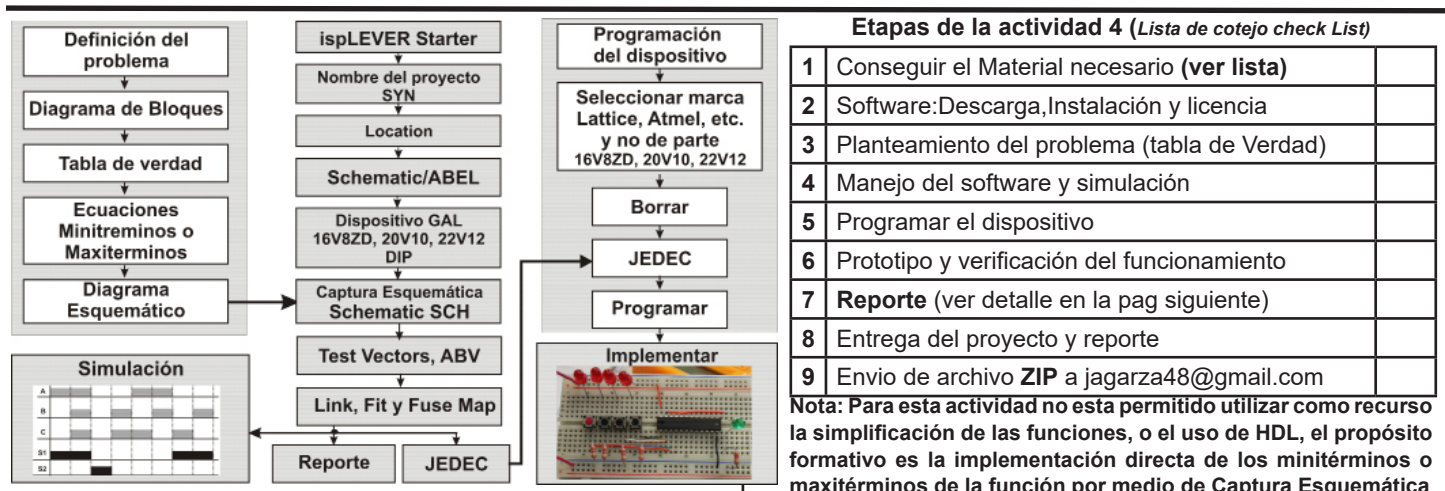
Definición del problema

Diagrama de Bloques

Tabla de verdad

Ecuaciones Minitreminos o Maxiterminos

Diagrama Esquemático

Simulación

A
B
C
S1
S2

ispLEVER Starter

Nombre del proyecto SYN

Location

Schematic/ABEL

Dispositivo GAL 16V8ZD, 20V10, 22V12 DIP

Captura Esquemática Schematic SCH

Test Vectors, ABV

Link, Fit y Fuse Map

Reporte

JEDEC

Programación del dispositivo

Seleccionar marca Lattice, Atmel, etc. y no de parte 16V8ZD, 20V10, 22V12

Borrar

JEDEC

Programar

Implementar

Etapas de la actividad 4 (Lista de cotejo check List)

| 1 | Conseguir el Material necesario (ver lista) | |
|---|---|---|
| 2 | Software:Descarga,Instalación y licencia | |
| 3 | Planteamiento del problema (tabla de Verdad) | |
| 4 | Manejo del software y simulación | |
| 5 | Programar el dispositivo | |
| 6 | Prototipo y verificación del funcionamiento | |
| 7 | Reporte (ver detalle en la pag siguiente) | |
| 8 | Entrega del proyecto y reporte | |
| 9 | Envio de archivo ZIP a jagarza48@gmail.com | |

Nota: Para esta actividad no esta permitido utilizar como recurso la simplificación de las funciones, o el uso de HDL, el propósito formativo es la implementación directa de los minitérminos o maxitérminos de la función por medio de Captura Esquemática